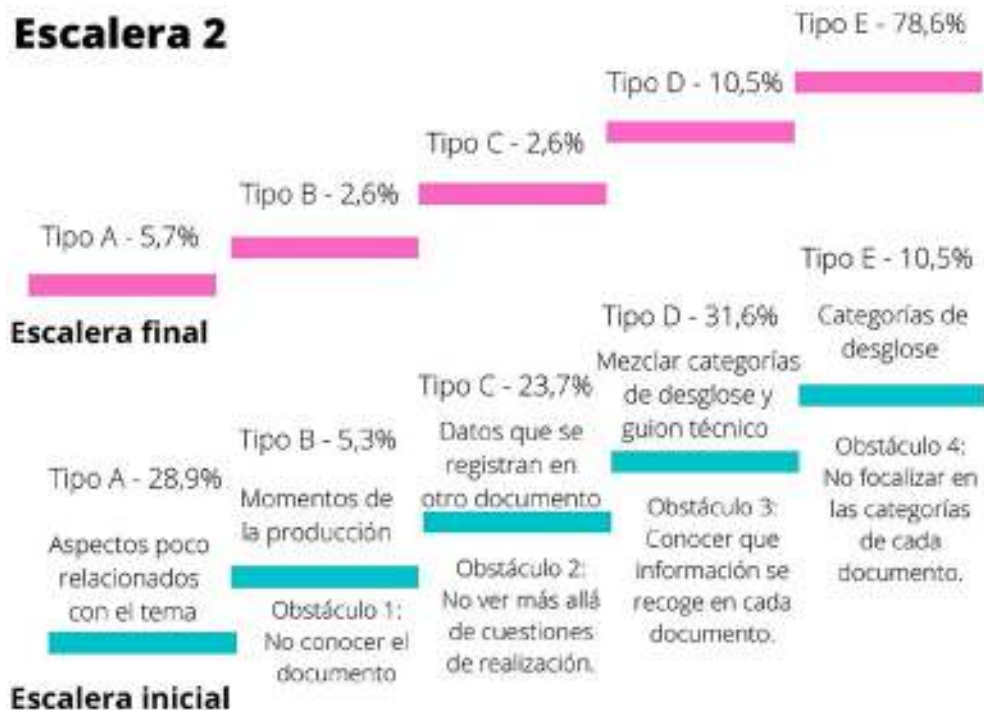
Escalera 2

Tipo A - 5,7%

Tipo B - 2,6%

Tipo C - 2,6%

Tipo D - 10,5%

Tipo E - 78,6%

Escalera final

Tipo A - 28,9%

Aspectos poco relacionados con el tema

Tipo B - 5,3%

Momentos de la producción

Obstáculo 1: No conocer el documento

Tipo C - 23,7%

Datos que se registran en otro documento

Obstáculo 2: No ver más allá de cuestiones de realización.

Tipo D - 31,6%

Mezclar categorías de desglose y guion técnico

Obstáculo 3: Conocer que información se recoge en cada documento.

Tipo E - 10,5%

Categorías de desglose

Obstáculo 4: No focalizar en las categorías de cada documento.

Escalera inicial